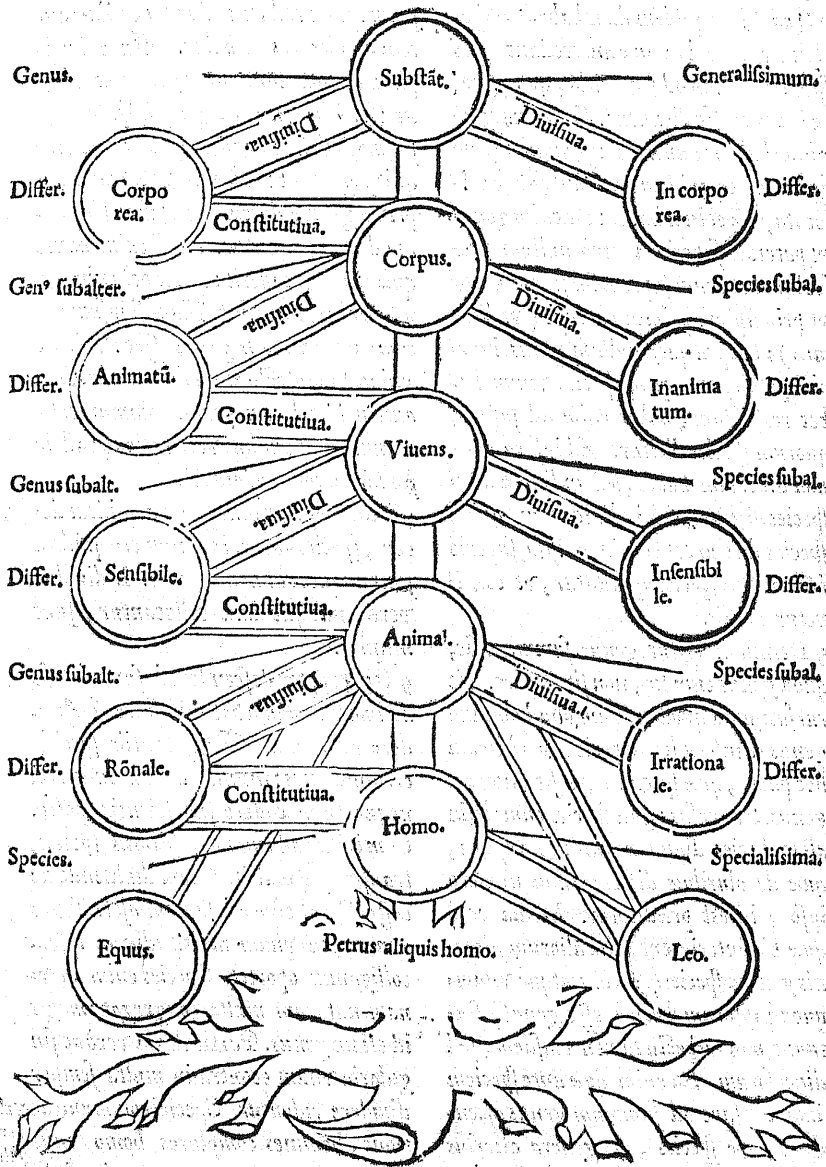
Genus. Substāt. Generalissimum.

Diuisiua. Diuisiua.

Differ. Corporea. In corporea. Differ.

Constitutiua.

Corpus.

Gen⁹ subalter. Species subal.

Diuisiua. Diuisiua.

Differ. Animatū. Inanimatum. Differ.

Constitutiua.

Viuens.

Genus subalt. Species subal.

Diuisiua. Diuisiua.

Differ. Sensibile. Insensibile. Differ.

Constitutiua.

Animal.

Genus subalt. Species subal.

Diuisiua. Diuisiua.

Differ. Rōnale. Irrationale. Differ.

Constitutiua.

Homo.

Species. Specialissima.

Equus. Petrus aliquis homo. Leo.